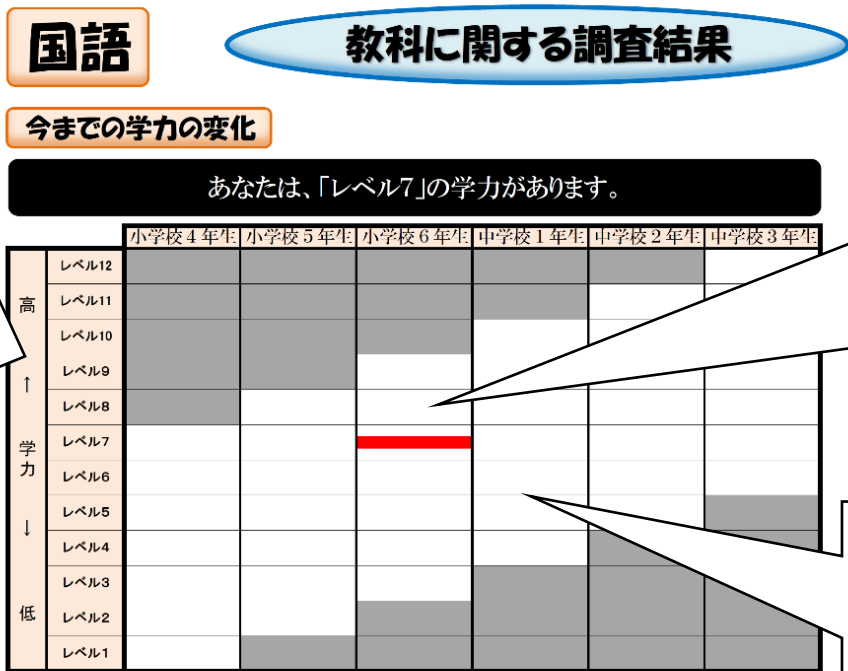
国語

教科に関する調査結果

今までの学力の変化

あなたは、「レベル7」の学力があります。

| | | 小学校４年生 | 小学校５年生 | 小学校６年生 | 中学校１年生 | 中学校２年生 | 中学校３年生 |
|---|---|---|---|---|---|---|---|
| 高 | レベル12 | | | | | | |
| | レベル11 | | | | | | |
| | レベル10 | | | | | | |
| ↑ | レベル9 | | | | | | |
| | レベル8 | | | | | | |
| 学力 | レベル7 | | | | | | |
| | レベル6 | | | | | | |
| | レベル5 | | | | | | |
| ↓ | レベル4 | | | | | | |
| | レベル3 | | | | | | |
| 低 | レベル2 | | | | | | |
| | レベル1 | | | | | | |